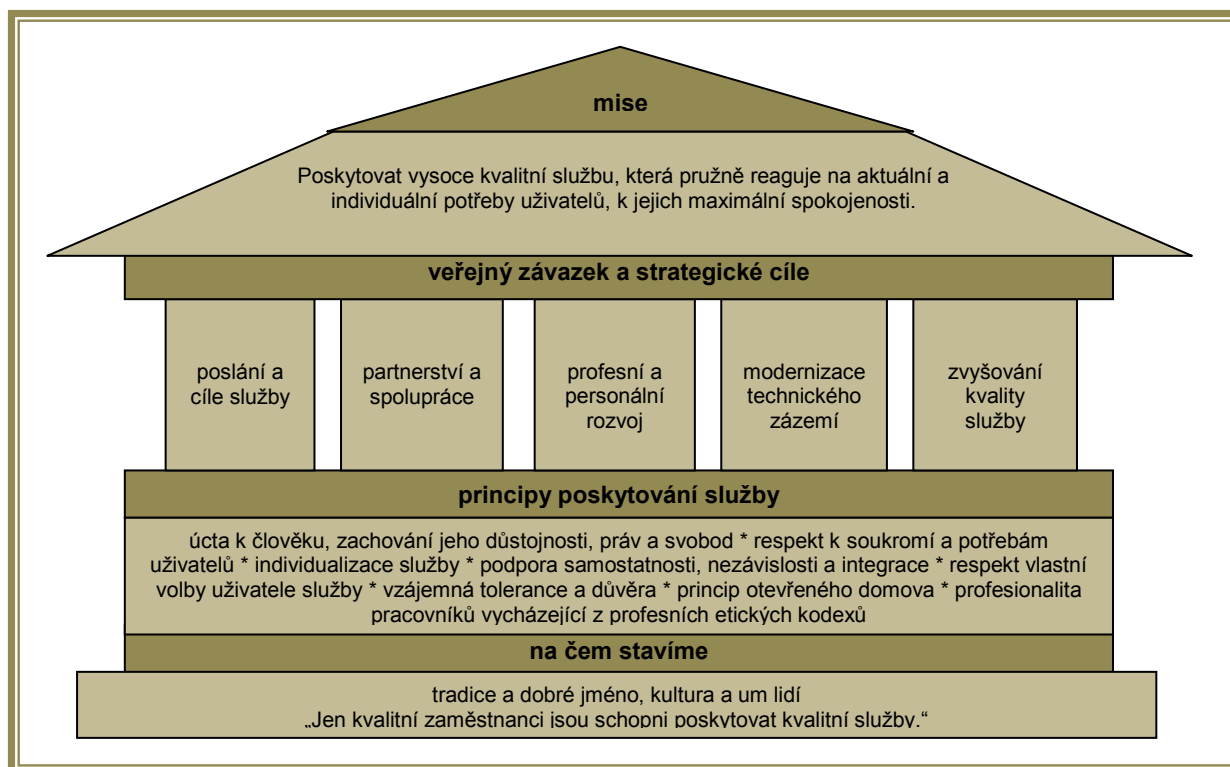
mise

Poskytovat vysoce kvalitní službu, která pružně reaguje na aktuální a individuální potřeby uživatelů, k jejich maximální spokojenosti.

veřejný závazek a strategické cíle

poslání a cíle služby

partnerství a spolupráce

profesní a personální rozvoj

modernizace technického zázemí

zvyšování kvality služby

principy poskytování služby

úcta k člověku, zachování jeho důstojnosti, práv a svobod * respekt k soukromí a potřebám uživatelů * individualizace služby * podpora samostatnosti, nezávislosti a integrace * respekt vlastní volby uživatele služby * vzájemná tolerance a důvěra * princip otevřeného domova * profesionalita pracovníků vycházející z profesních etických kodexů

na čem stavíme

tradice a dobré jméno, kultura a um lidí
„Jen kvalitní zaměstnanci jsou schopni poskytovat kvalitní služby."